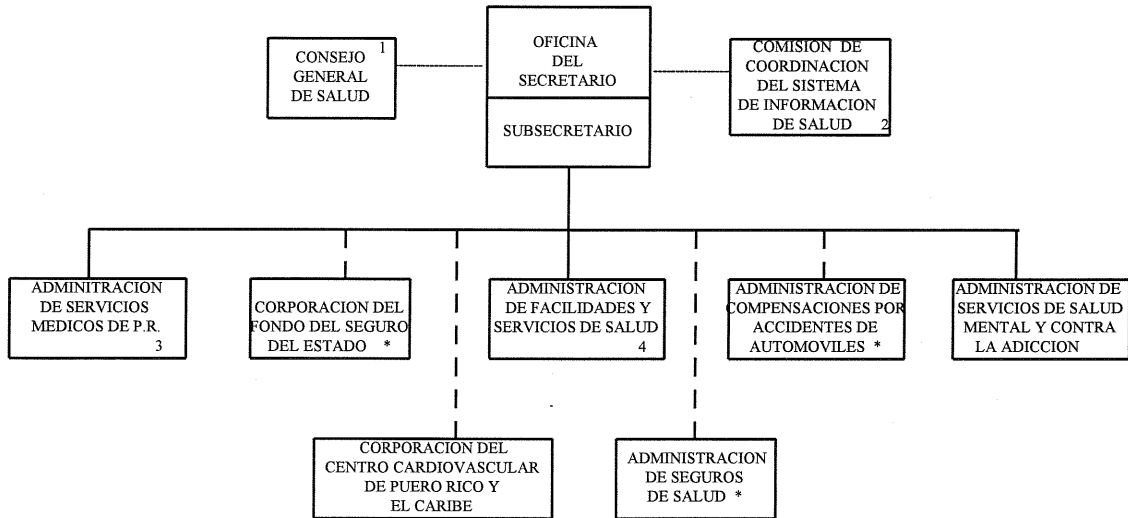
CONSEJO GENERAL DE SALUD 1

OFICINA DEL SECRETARIO

SUBSECRETARIO

COMISION DE COORDINACION DEL SISTEMA DE INFORMACION DE SALUD 2

ADMINITRACION DE SERVICIOS MEDICOS DE P.R. 3

CORPORACION DEL FONDO DEL SEGURO DEL ESTADO *

ADMINISTRACION DE FACILIDADES Y SERVICIOS DE SALUD 4

ADMINISTRACION DE COMPENSACIONES POR ACCIDENTES DE AUTOMOVILES *

ADMINISTRACION DE SERVICIOS DE SALUD MENTAL Y CONTRA LA ADICCION

CORPORACION DEL CENTRO CARDIOVASCULAR DE PUERO RICO Y EL CARIBE

ADMINISTRACION DE SEGUROS DE SALUD *